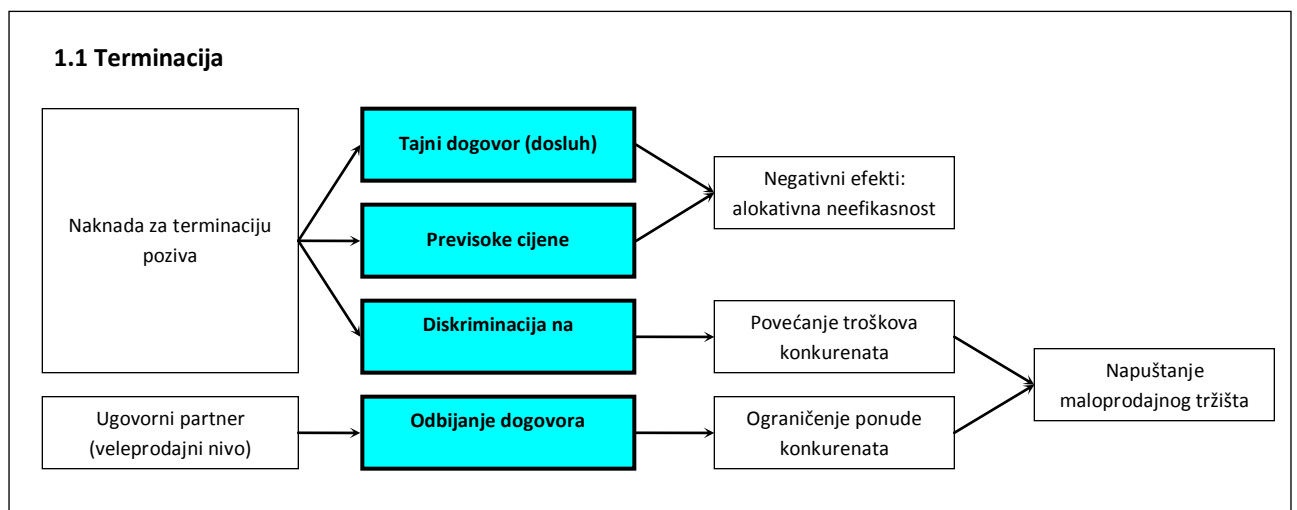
1.1 Terminacija

Naknada za terminaciju poziva

Tajni dogovor (dosluh)

Previsoke cijene

Diskriminacija na

Negativni efekti: alokativna neefikasnost

Povećanje troškova konkurenata

Ugovorni partner (veleprodajni nivo)

Odbijanje dogovora

Ograničenje ponude konkurenata

Napuštanje maloprodajnog tržišta